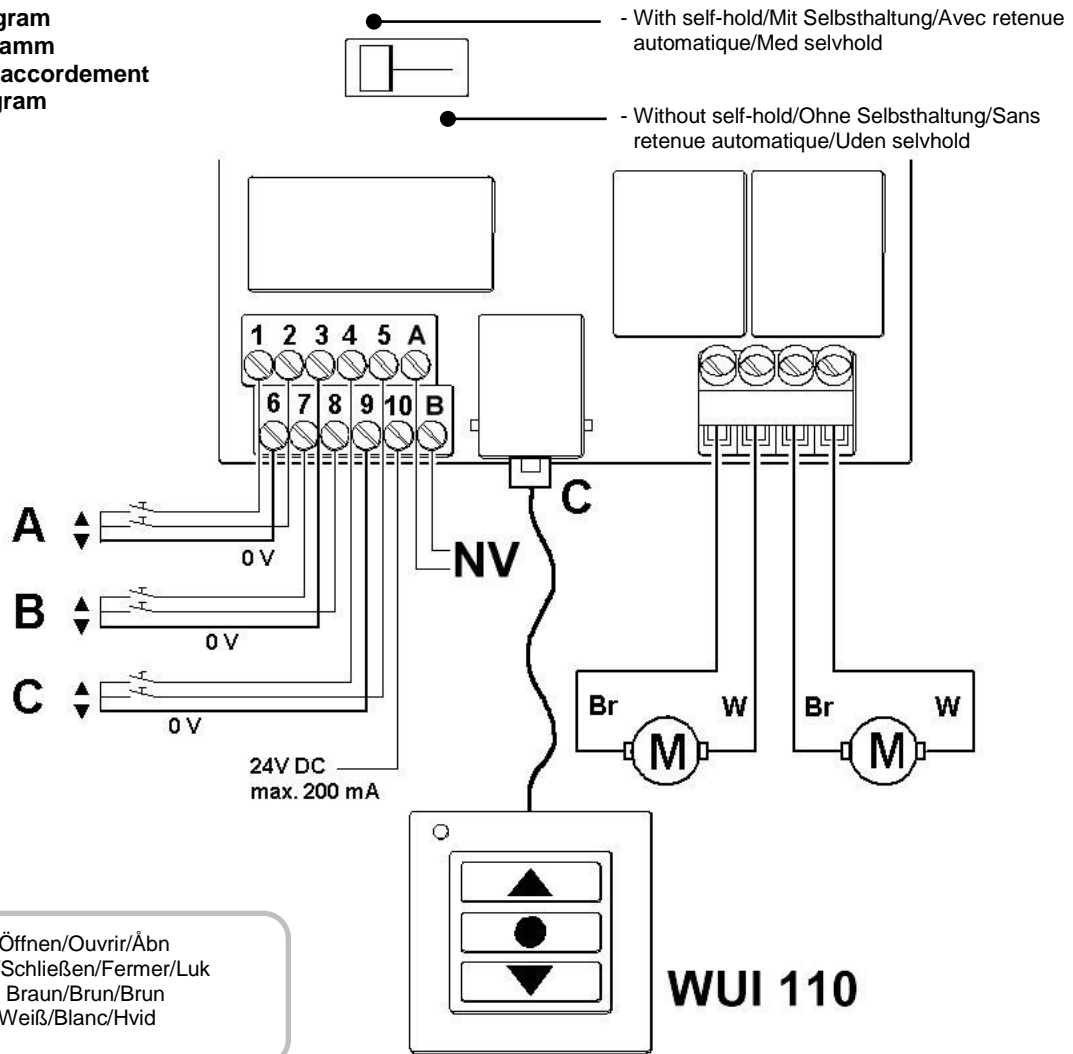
gram
amm
accordement
gram

- With self-hold/Mit Selbsthaltung/Avec retenue automatique/Med selvhold

- Without self-hold/Ohne Selbsthaltung/Sans retenue automatique/Uden selvhold

1 2 3 4 5 A
6 7 8 9 10 B

C

A
0 V

NV

B
0 V

C
0 V

24V DC
max. 200 mA

Br W Br W
M M

WUI 110

Öffnen/Ouvrir/Åbn
Schließen/Fermer/Luk
Braun/Brun/Brun
Weiß/Blanc/Hvid